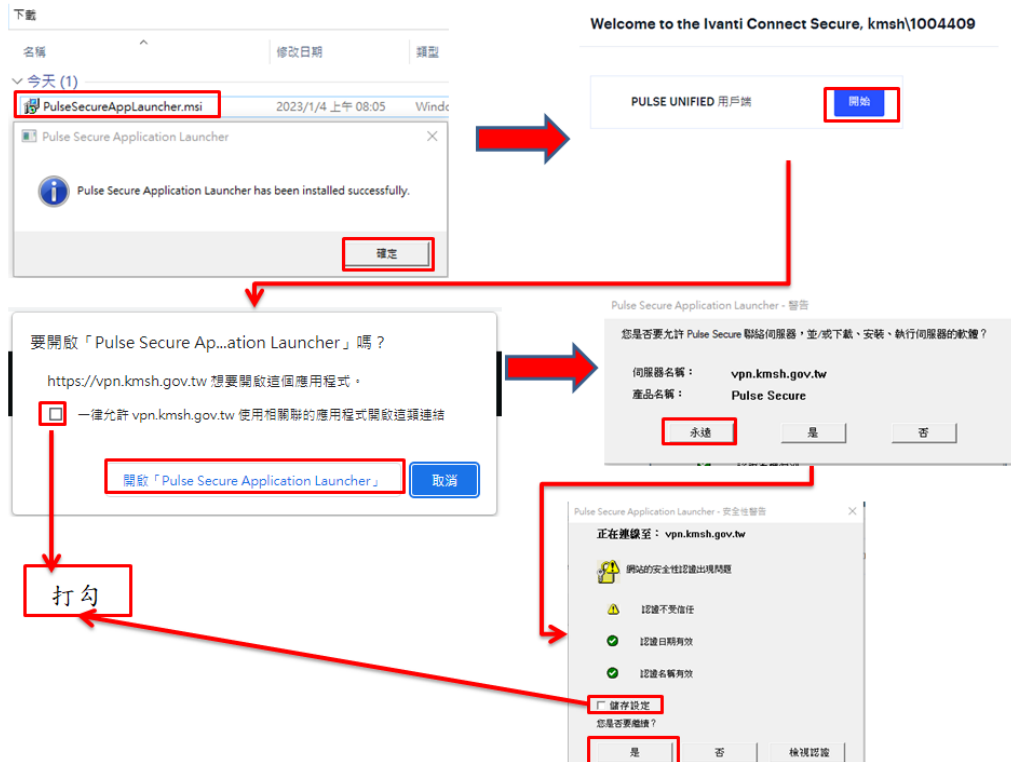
下載

名稱 修改日期 類型

今天 (1)

PulseSecureAppLauncher.msi 2023/1/4 上午 08:05 Windo

Pulse Secure Application Launcher

Pulse Secure Application Launcher has been installed successfully.

確定

Welcome to the Ivanti Connect Secure, kmsh\1004409

PULSE UNIFIED 用戶端 開始

要開啟「Pulse Secure Ap...ation Launcher」嗎？

https://vpn.kmsh.gov.tw 想要開啟這個應用程式。

一律允許 vpn.kmsh.gov.tw 使用相關聯的應用程式開啟這類連結

開啟「Pulse Secure Application Launcher」 取消

打勾

Pulse Secure Application Launcher - 警告

您是否要允許 Pulse Secure 聯絡伺服器，並/或下載、安裝、執行伺服器的軟體？

伺服器名稱： vpn.kmsh.gov.tw

產品名稱： Pulse Secure

永遠 是 否

Pulse Secure Application Launcher - 安全性警告

正在連線至： vpn.kmsh.gov.tw

網站的安全性認證出現問題

認證不受信任

認證日期有效

認證名稱有效

儲存設定

您是否要繼續？

是 否 檢視認證